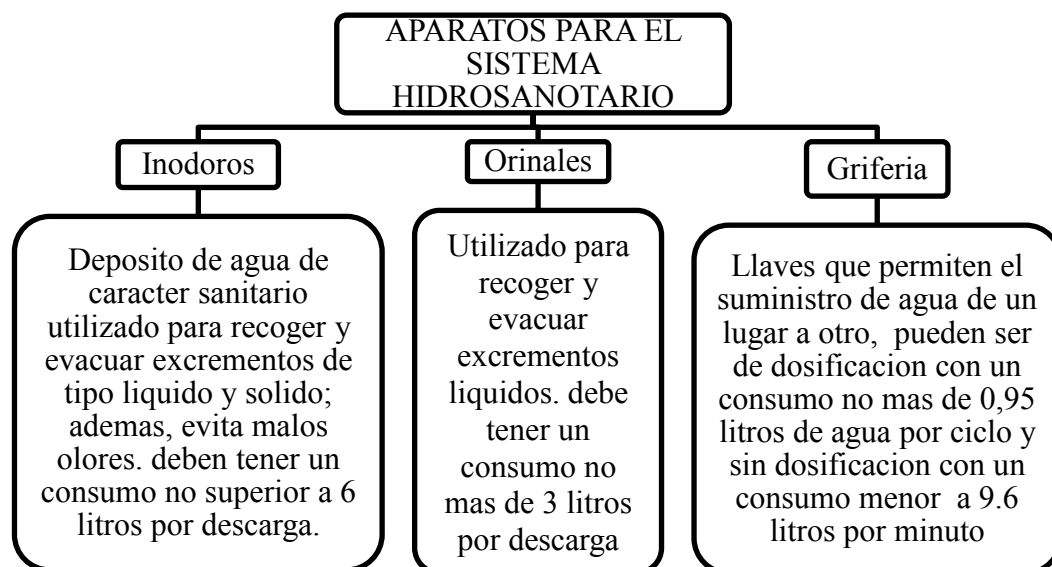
APARATOS PARA EL SISTEMA HIDROSANOTARIO

Inodoros

Deposito de agua de caracter sanitario utilizado para recoger y evacuar excrementos de tipo liquido y solido; ademas, evita malos olores. deben tener un consumo no superior a 6 litros por descarga.

Orinales

Utilizado para recoger y evacuar excrementos liquidos. debe tener un consumo no mas de 3 litros por descarga

Griferia

Llaves que permiten el suministro de agua de un lugar a otro, pueden ser de dosificacion con un consumo no mas de 0,95 litros de agua por ciclo y sin dosificacion con un consumo menor a 9.6 litros por minuto